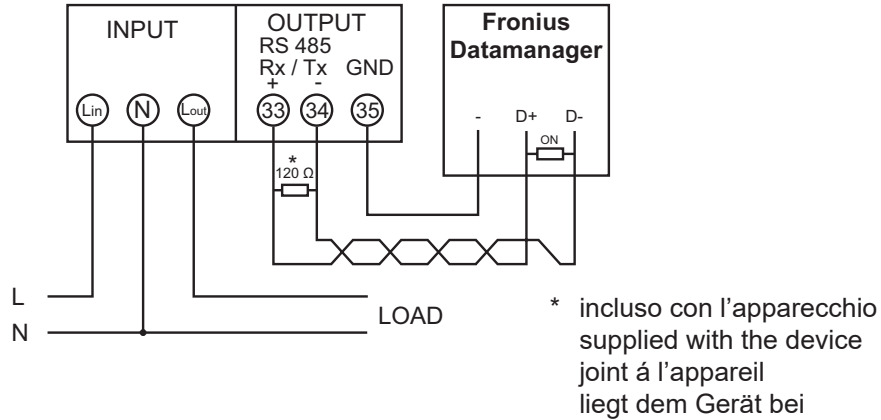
INPUT

OUTPUT
RS 485
Rx / Tx GND
+ -

Lin N Lout 33 34 35

Fronius
Datamanager

- D+ D-

ON

*
120 Ω

L
N

LOAD

* incluso con l'apparecchio
supplied with the device
joint á l'appareil
liegt dem Gerät bei